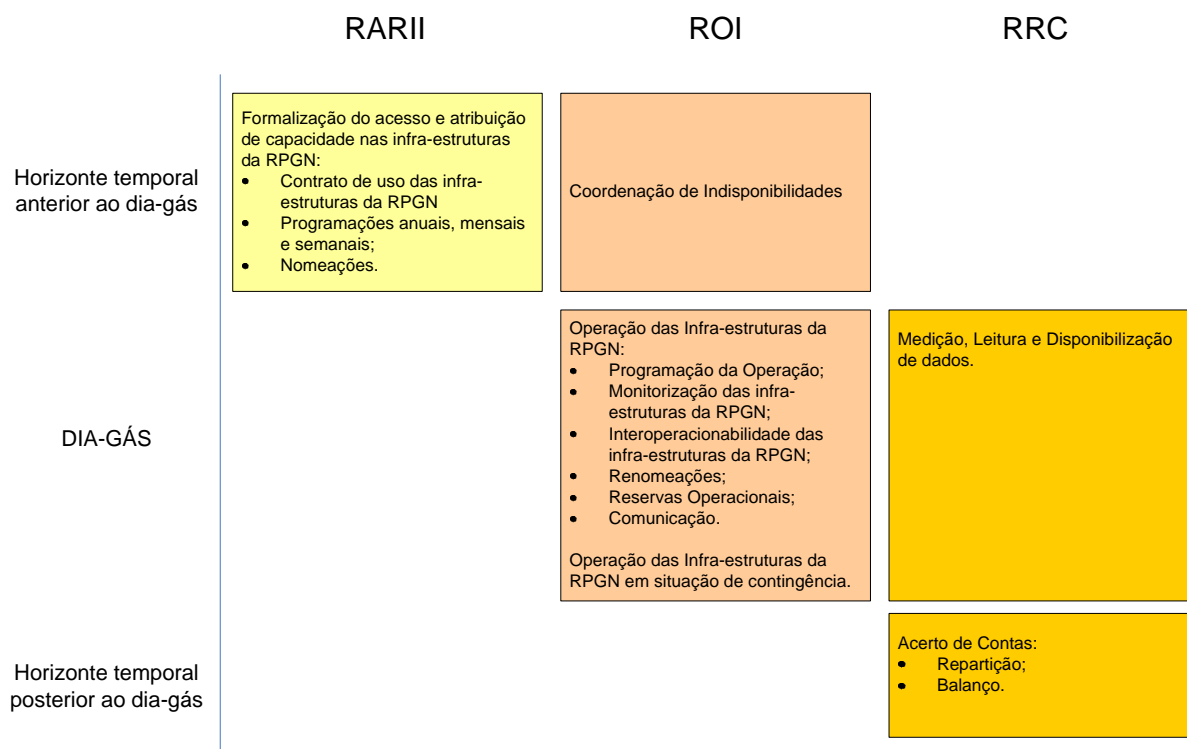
RARII

ROI

RRC

Horizonte temporal anterior ao dia-gás

Formalização do acesso e atribuição de capacidade nas infra-estruturas da RPGN:
- Contrato de uso das infra-estruturas da RPGN
- Programações anuais, mensais e semanais;
- Nomeações.

Coordenação de Indisponibilidades

DIA-GÁS

Operação das Infra-estruturas da RPGN:
- Programação da Operação;
- Monitorização das infra-estruturas da RPGN;
- Interoperacionabilidade das infra-estruturas da RPGN;
- Renomeações;
- Reservas Operacionais;
- Comunicação.

Operação das Infra-estruturas da RPGN em situação de contingência.

Medição, Leitura e Disponibilização de dados.

Horizonte temporal posterior ao dia-gás

Acerto de Contas:
- Repartição;
- Balanço.